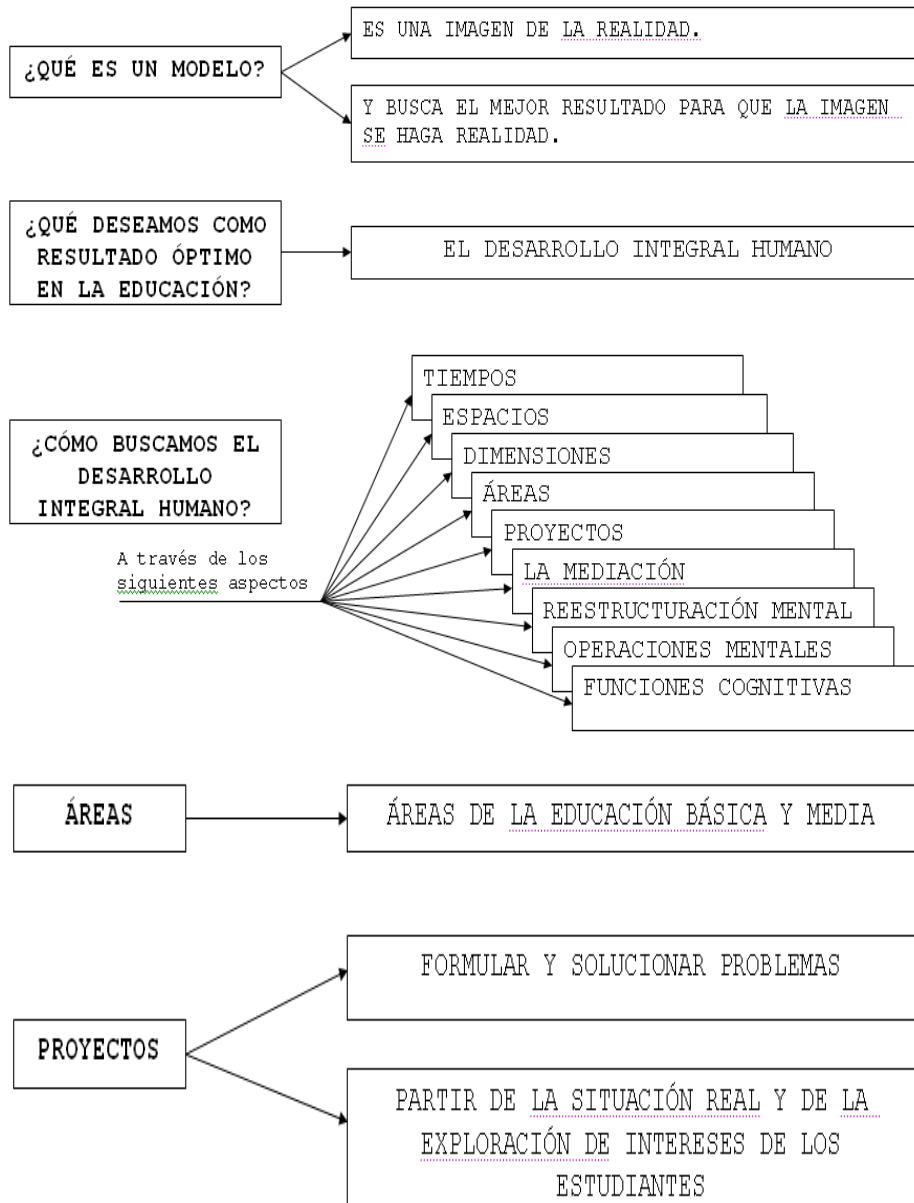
¿QUÉ ES UN MODELO?

ES UNA IMAGEN DE LA REALIDAD.

Y BUSCA EL MEJOR RESULTADO PARA QUE LA IMAGEN SE HAGA REALIDAD.

¿QUÉ DESEAMOS COMO RESULTADO ÓPTIMO EN LA EDUCACIÓN?

EL DESARROLLO INTEGRAL HUMANO

¿CÓMO BUSCAMOS EL DESARROLLO INTEGRAL HUMANO?

A través de los siguientes aspectos

TIEMPOS

ESPACIOS

DIMENSIONES

ÁREAS

PROYECTOS

LA MEDIACIÓN

REESTRUCTURACIÓN MENTAL

OPERACIONES MENTALES

FUNCIONES COGNITIVAS

ÁREAS

ÁREAS DE LA EDUCACIÓN BÁSICA Y MEDIA

PROYECTOS

FORMULAR Y SOLUCIONAR PROBLEMAS

PARTIR DE LA SITUACIÓN REAL Y DE LA EXPLORACIÓN DE INTERESES DE LOS ESTUDIANTES